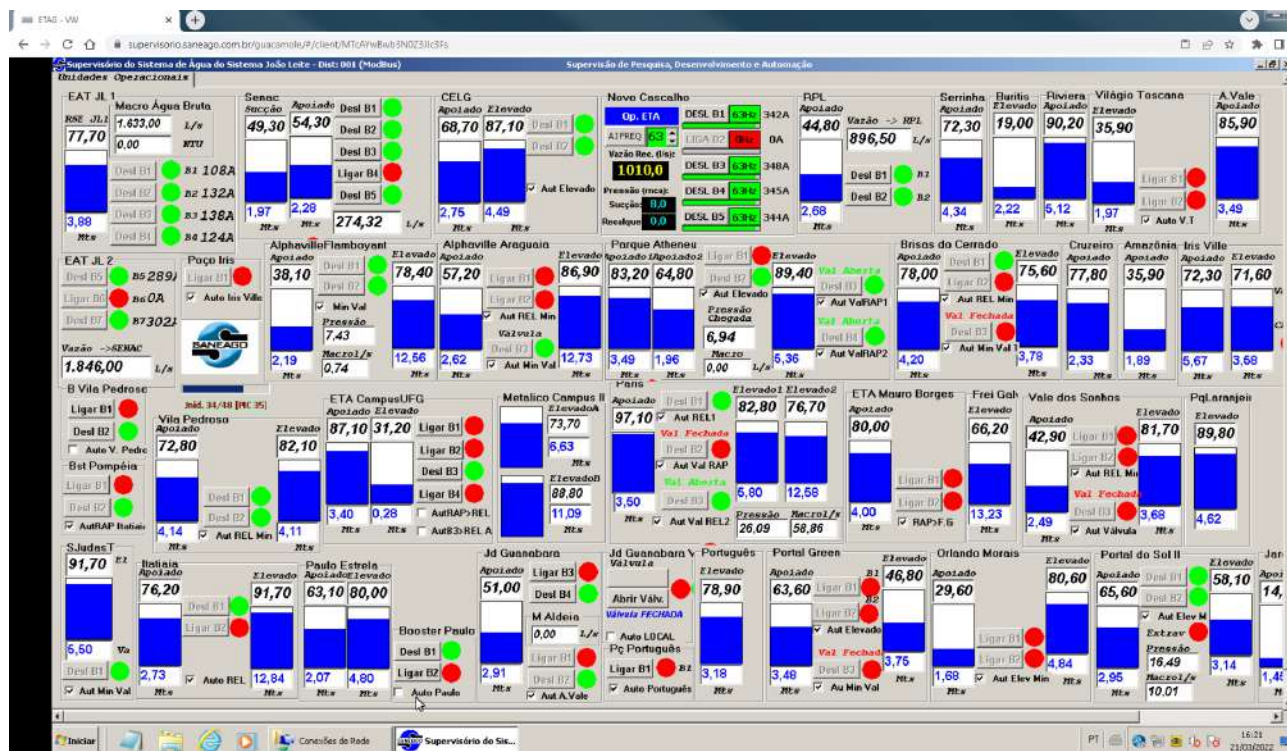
ETAS - VW
supervisorio.saneago.com.br/guacamole/#/client/MTcAYwBwb3N0Z3Jlc3Fs

Supervisório do Sistema de Água do Sistema João Leite - Dist: 001 (ModBus)
Supervisão de Pesquisa, Desenvolvimento e Automação
Unidades Operacionais

EAT JL 1
Macro Água Bruta
RSE JL1
77,70
1.633,00 L/s
0,00 NTU
Desl B1 B1 108A
Desl B2 B2 132A
Desl B3 B3 138A
Desl B4 B4 124A
3,88 Mts

Senac
Sucção
49,30
Apoiado
54,30
1,97 Mts
2,28 Mts
Desl B1
Desl B2
Desl B3
Ligar B4
Desl B5
274,32 L/s

CELG
Apoiado
68,70
Elevado
87,10
Desl B1
Desl B2
2,75 Mts
4,49 Mts
Aut Elevado

Novo Cascalho
Op. ETA
A.FREQ 63
Vazão Rec. (l/s):
1010,0
Pressão (mca):
Sucção 8,0
Recalque 0,0
DESL B1 63Hz 342A
LIGA B2 0Hz 0A
DESL B3 63Hz 348A
DESL B4 63Hz 345A
DESL B5 63Hz 344A

RPL
Apoiado
44,80
Vazão -> RPL
896,50 L/s
Desl B1 B1
Desl B2 B2
2,68 Mts

Serrinha
Apoiado
72,30
4,34 Mts
Buritis
Elevado
19,00
2,22 Mts
Riviera
Apoiado
90,20
5,12 Mts
Világio Toscana
Elevado
35,90
1,97 Mts
Ligar B1
Ligar B2
Auto V.T
A.Vale
Apoiado
85,90
3,49 Mts

EAT JL 2
Desl B5 B5 289A
Ligar B6 B6 0A
Desl B7 B7 302A
Vazão ->SENAC
1.846,00 L/s

Poço Iris
Ligar B1
Auto Iris Ville
SANEAGO

AlphavilleFlamboyant
Apoiado
38,10
Desl B1
Desl B2
Min Val
Pressão
7,43
Macrol/s
0,74
Elevado
78,40
2,19 Mts
12,56 Mts

Alphaville Araguaia
Apoiado
57,20
Ligar B1
Ligar B2
Aut REL Min
Válvula
Desl B3
Aut Min Val
Elevado
86,90
2,62 Mts
12,73 Mts

Parque Atheneu
Apoiado1
83,20
Apoiado2
64,80
Ligar B1
Desl B2
Aut Elevado
Pressão Chegada
6,94
Macro
0,00 L/s
Elevado
89,40
3,49 Mts
1,96 Mts
5,36 Mts
Val Aberta
Desl B3
Aut ValRAP1
Val Aberta
Desl B4
Aut ValRAP2

Brisas do Cerrado
Apoiado
78,00
Desl B1
Ligar B2
Aut REL Min
Val Fechada
Desl B3
Aut Min Val
Elevado
75,60
4,20 Mts
3,78 Mts

Cruzeiro
Apoiado
77,80
2,33 Mts
Amazônia
Apoiado
35,90
1,89 Mts
Iris Ville
Apoiado
72,30
Elevado
71,60
5,67 Mts
3,68 Mts

B Vila Pedroso
Ligar B1
Desl B2
Auto V. Pedro
Bst Pompéia
Ligar B1
Desl B2
AutRAP Itabai
Inid. 34/48 [PIC 35]

Vila Pedroso
Apoiado
72,80
Elevado
82,10
Desl B1
Desl B2
Aut REL Min
4,14 Mts
4,11 Mts

ETA CampusUFG
Apoiado
87,10
Elevado
31,20
Ligar B1
Ligar B2
Desl B3
Ligar B4
3,40 Mts
0,28 Mts
AutRAP>REL
AutB3>REL A

Metalico Campus II
ElevadoA
73,70
6,63 Mts
ElevadoB
88,80
11,09 Mts

Paris
Apoiado
97,10
Desl B1
Aut REL1
Val Fechada
Desl B2
Aut Val RAP
Val Aberta
Desl B3
Aut Val REL2
3,50 Mts
Elevado1
82,80
Elevado2
76,70
5,80
12,58
Pressão
26,09
Macrol/s
58,86

ETA Mauro Borges
Apoiado
80,00
Ligar B1
Ligar B2
RAP>F.G
4,00 Mts

Frei Galv
Elevado
66,20
13,23 Mts

Vale dos Sonhos
Apoiado
42,90
Ligar B1
Ligar B2
Aut REL Min
Val Fechada
Desl B3
Aut Válvula
Elevado
81,70
2,49 Mts
3,68 Mts

PqLaranjeir
Elevado
89,80
4,62

SJudasT
91,70 E1
5,50 Va
Desl B1
Aut Min Val

Itaitaia
Apoiado
76,20
Desl B1
Ligar B2
Aut REL
Elevado
91,70
2,73 Mts
12,84 Mts

Paulo Estrela
Apoiado
63,10
Elevado
80,00
2,07 Mts
4,80 Mts

Booster Paulo
Desl B1
Ligar B2
Auto Paulo

Jd Guanabara
Apoiado
51,00
Ligar B3
Desl B4
2,91 Mts

M Aldeia
0,00 L/s
Ligar B1
Desl B2
Aut A.Vale

Jd Guanabara V
Válvula
Abrir Válv.
Válvula FECHADA
Auto LOCAL
Pç Português
Ligar B1 B1
Auto Português

Português
Elevado
78,90
3,18 Mts

Portal Green
Apoiado
63,60
Ligar B1 B1
Ligar B2 B2
Aut Elevado
Val Fechad
Desl B3
Au Min Val
Elevado
46,80
3,48 Mts
3,75 Mts

Orlando Morais
Apoiado
29,60
Ligar B1
Ligar B2
Aut Elev Min
Elevado
80,60
1,68 Mts
4,84 Mts

Portal do Sol II
Apoiado
65,60
Desl B1
Desl B2
Aut Elev M
Extrav
Pressão
16,49
Macrol/s
10,01
Elevado
58,10
2,95 Mts
3,14 Mts

Jar
Apoi
14,
1,4

Iniciar
Conexões de Rede
Supervisório do Sis...
PT
16:21
21/03/2022